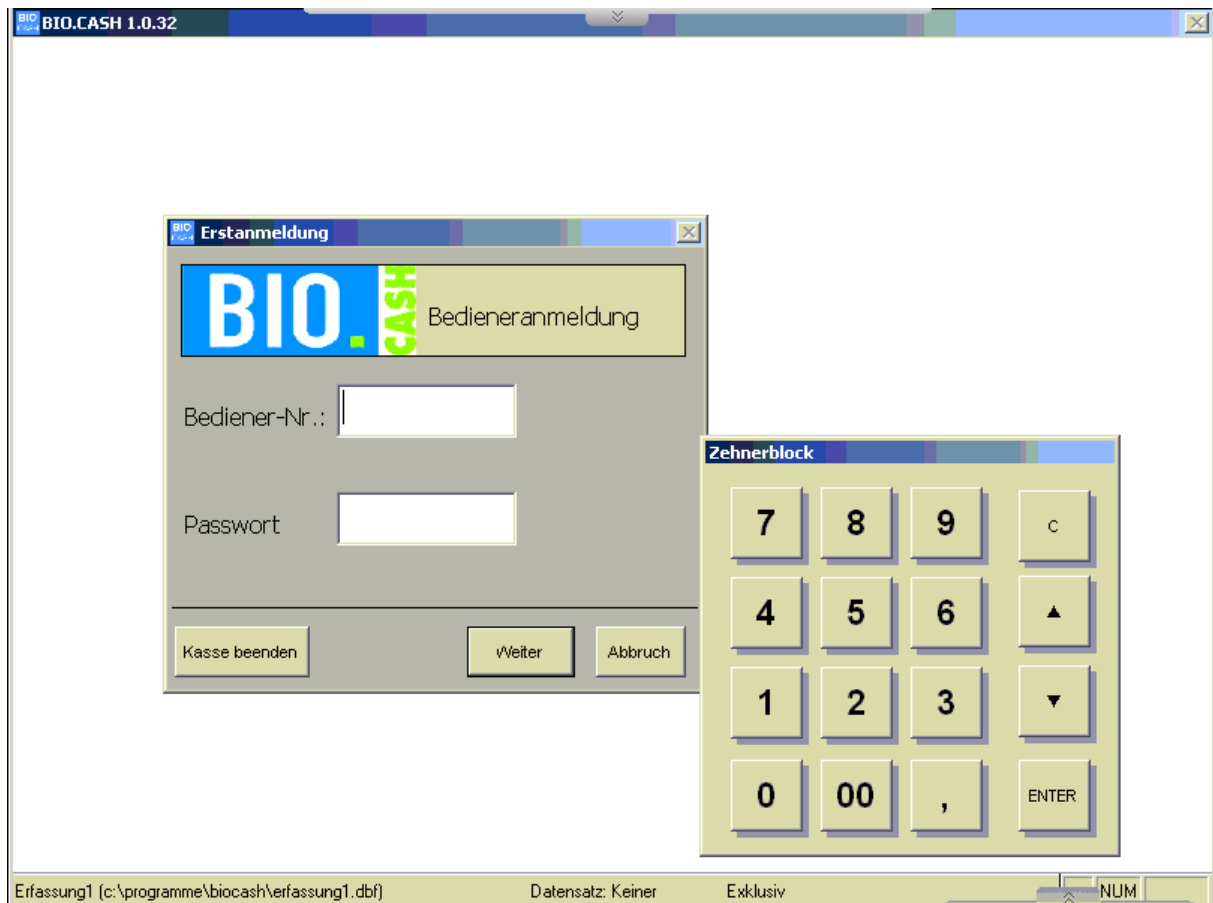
BIO.CASH 1.0.32

Erstanmeldung

BIO. CASH Bedieneranmeldung

Bediener-Nr.:

Passwort

Kasse beenden

Weiter

Abbruch

Zehnerblock

7 8 9 C

4 5 6 ▲

1 2 3 ▼

0 00 , ENTER

Erfassung1 (c:\programme\biocash\erfassung1.dbf) Datensatz: Keiner Exklusiv NUM